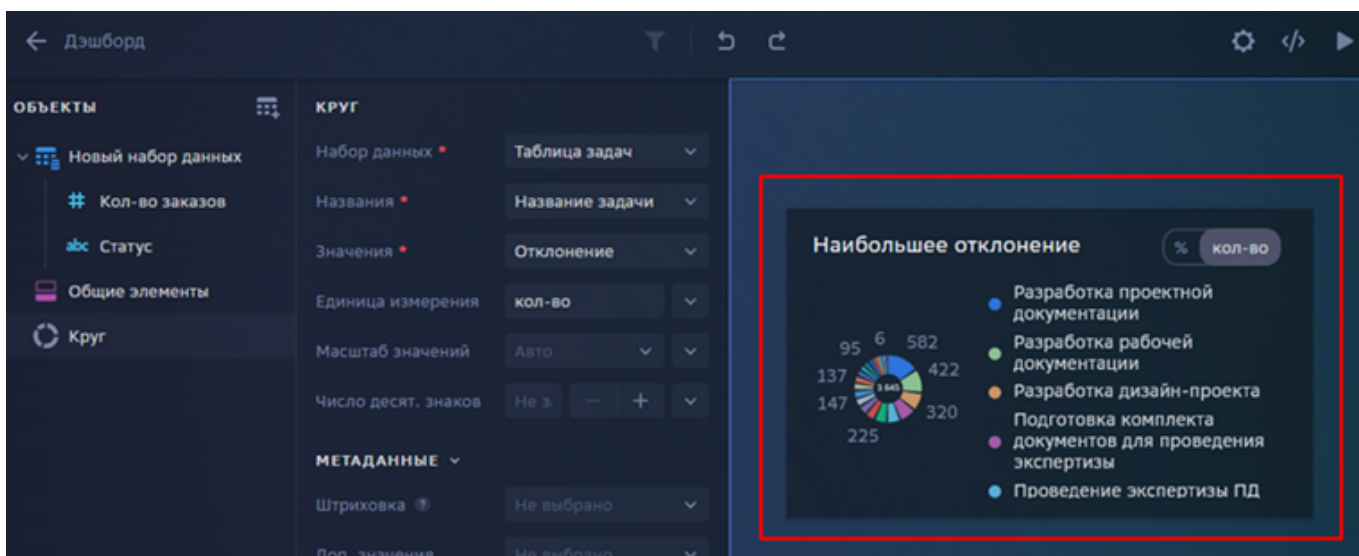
← Дэшборд

ОБЪЕКТЫ

Новый набор данных

# Кол-во заказов

abc Статус

Общие элементы

Круг

КРУГ

Набор данных * Таблица задач

Названия * Название задачи

Значения * Отклонение

Единица измерения кол-во

Масштаб значений Авто

Число десят. знаков Не з. − +

МЕТАДАННЫЕ

Штриховка Не выбрано

Доп. значения Не выбрано

Наибольшее отклонение % кол-во

95 6 582 422 137 3 645 147 320 225

Разработка проектной документации

Разработка рабочей документации

Разработка дизайн-проекта

Подготовка комплекта документов для проведения экспертизы

Проведение экспертизы ПД